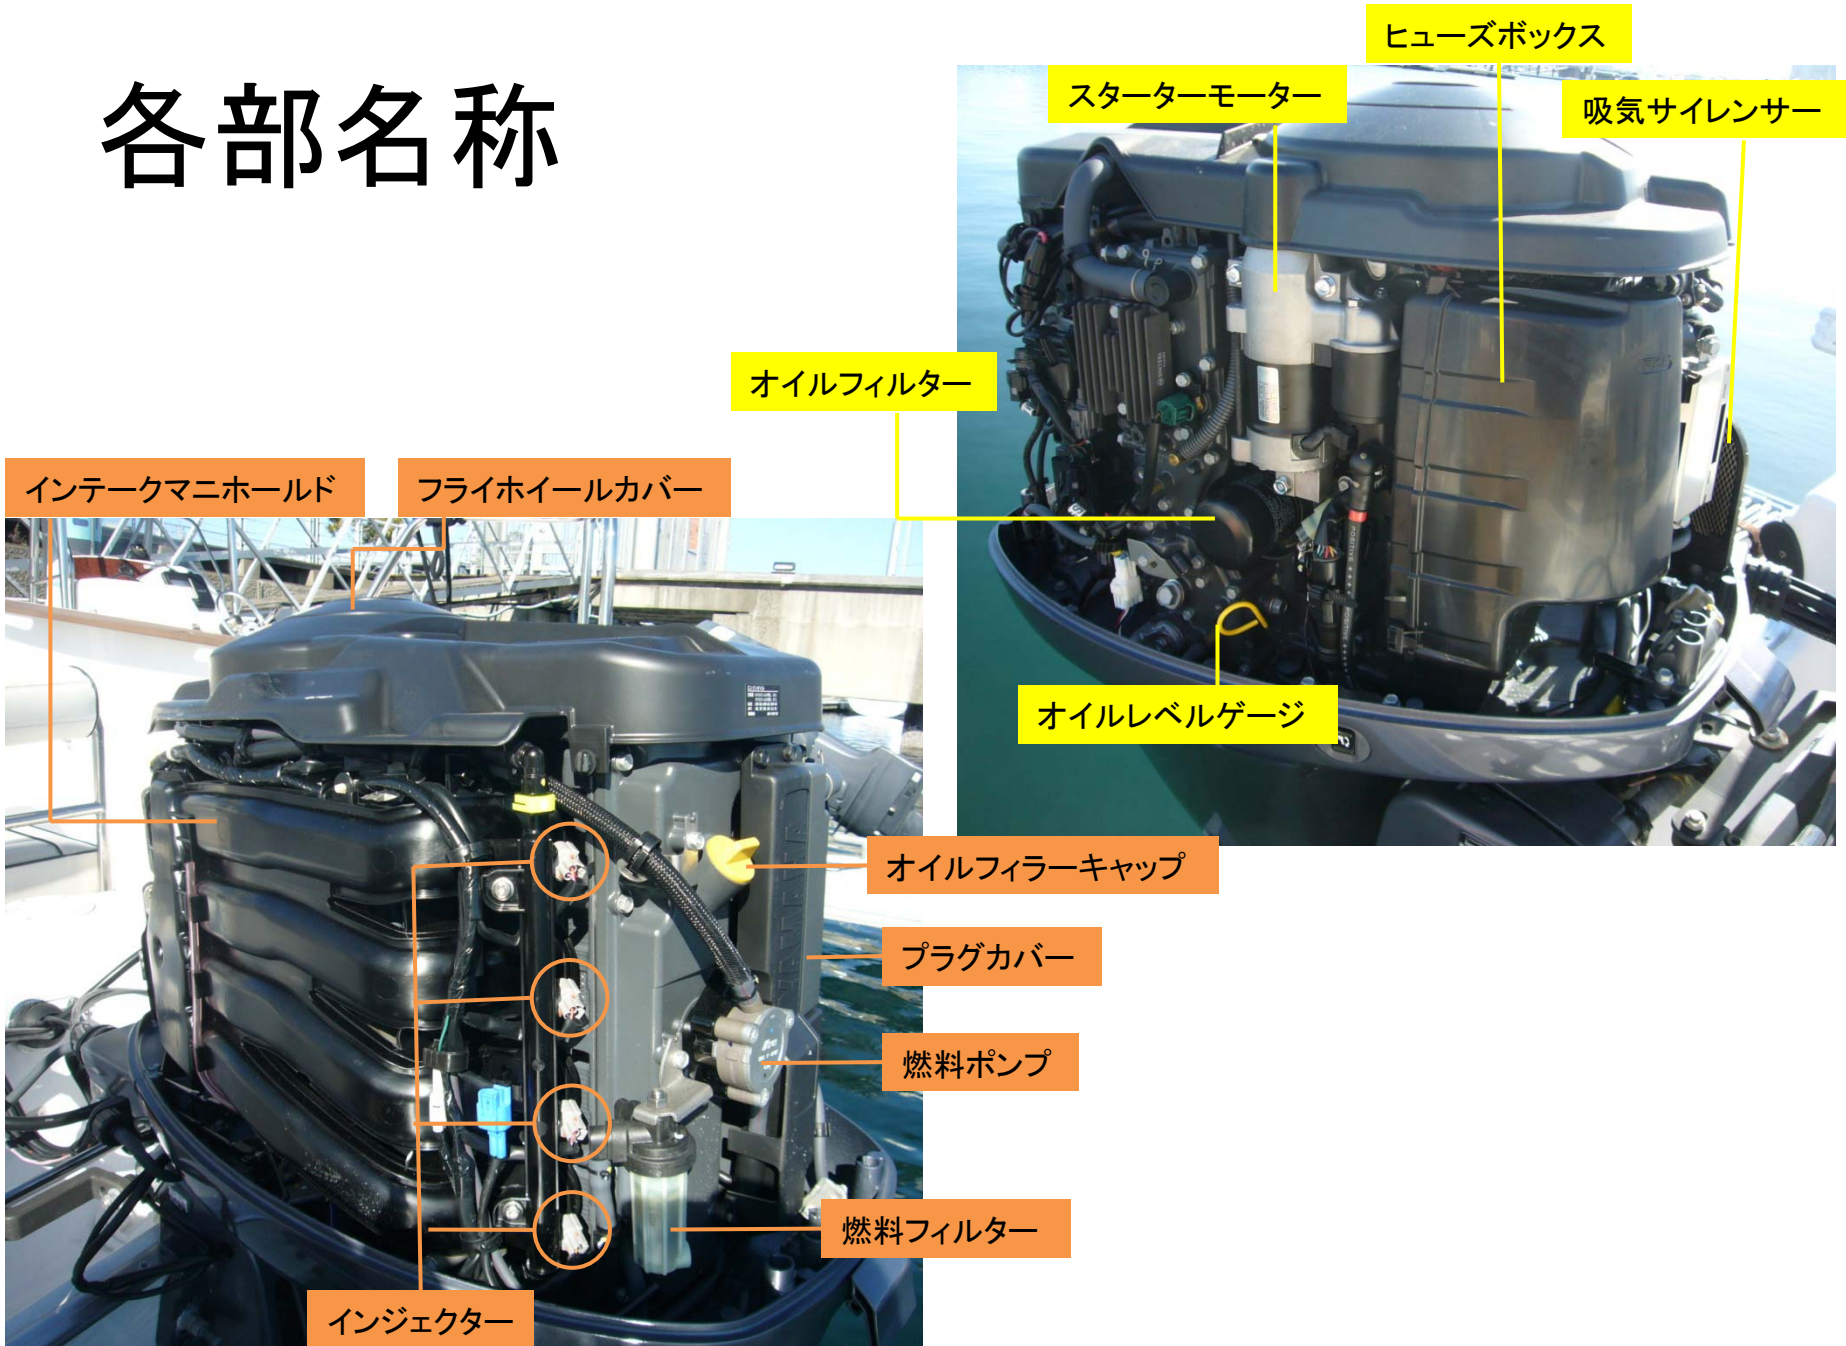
各部名称

ヒューズボックス

スターターモーター

吸気サイレンサー

オイルフィルター

インテークマニホールド

フライホイールカバー

オイルレベルゲージ

オイルフィラーキャップ

プラグカバー

燃料ポンプ

燃料フィルター

インジェクター